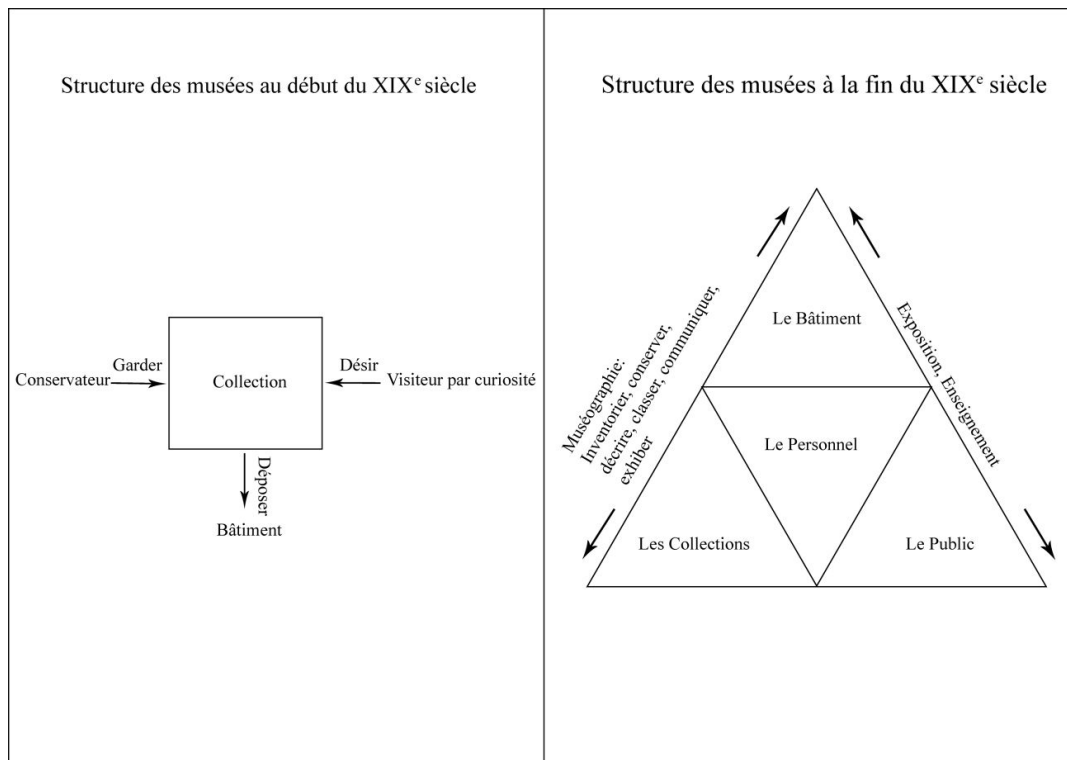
Structure des musées au début du XIX$^{e}$ siècle

Garder
Conservateur
Collection
Désir
Visiteur par curiosité
Déposer
Bâtiment

Structure des musées à la fin du XIX$^{e}$ siècle

Le Bâtiment
Le Personnel
Les Collections
Le Public
Muséographie: Inventorier, conserver, décrire, classer, communiquer, exhiber
Exposition, Enseignement